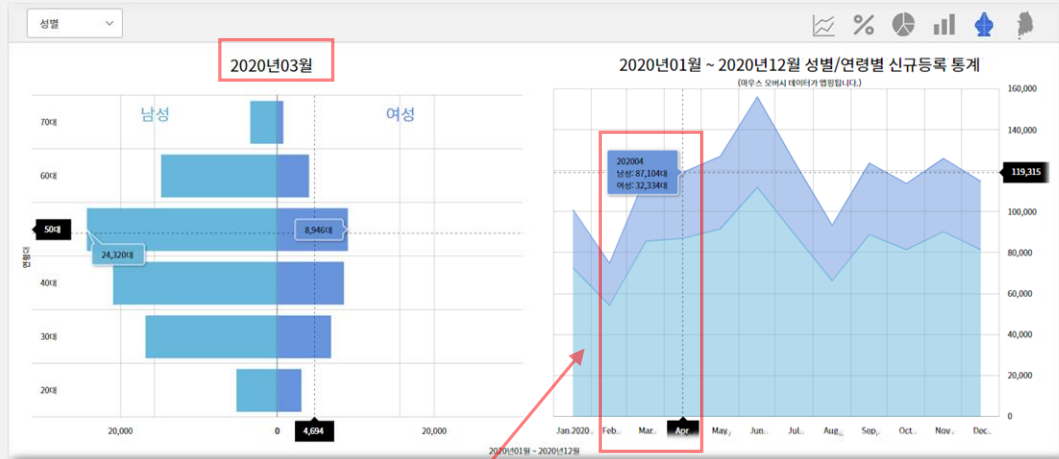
성별

2020년03월

남성

여성

70대

60대

50대

40대

30대

20대

연령대

24,320대

8,946대

20,000

0

4,694

20,000

2020년01월 ~ 2020년12월 성별/연령별 신규등록 통계

(마우스 오버시 데이터가 랩핑됩니다.)

202004
남성: 87,104대
여성: 32,334대

160,000

140,000

119,315

100,000

80,000

60,000

40,000

20,000

0

Jan.2020

Feb.

Mar.

Apr.

May.

Jun.

Jul.

Aug.

Sep.

Oct.

Nov.

Dec.

2020년01월 ~ 2020년12월